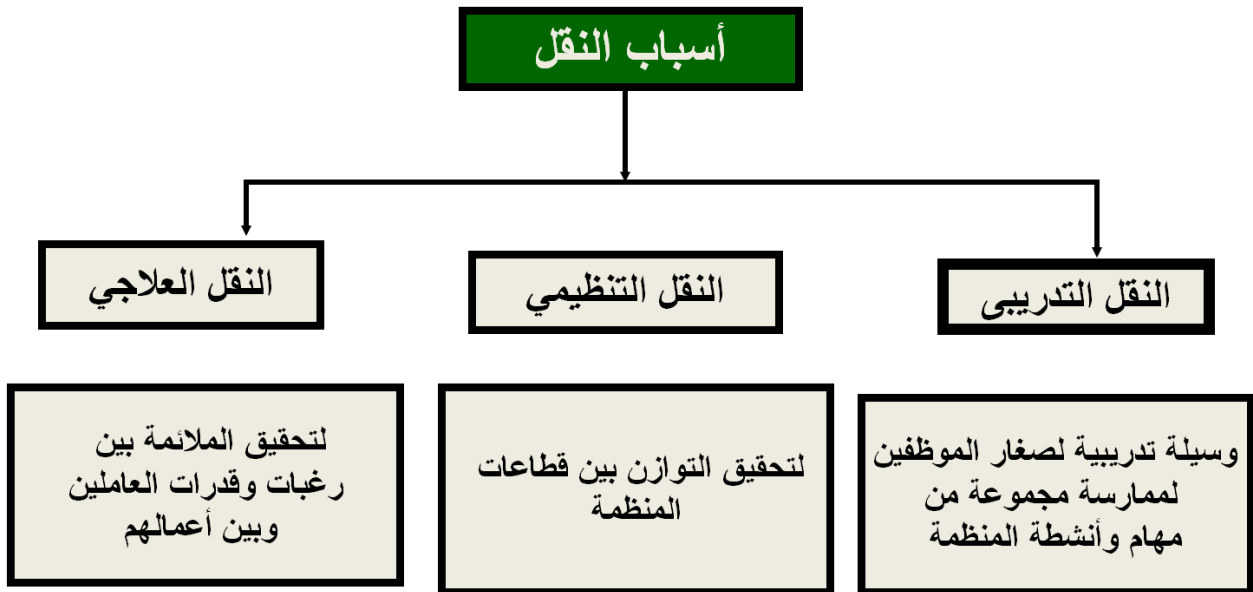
أسباب النقل

النقل التدريبى

النقل التنظيمي

النقل العلاجي

وسيلة تدريبية لصغار الموظفين لممارسة مجموعة من مهام وأنشطة المنظمة

لتحقيق التوازن بين قطاعات المنظمة

لتحقيق الملائمة بين رغبات وقدرات العاملين وبين أعمالهم